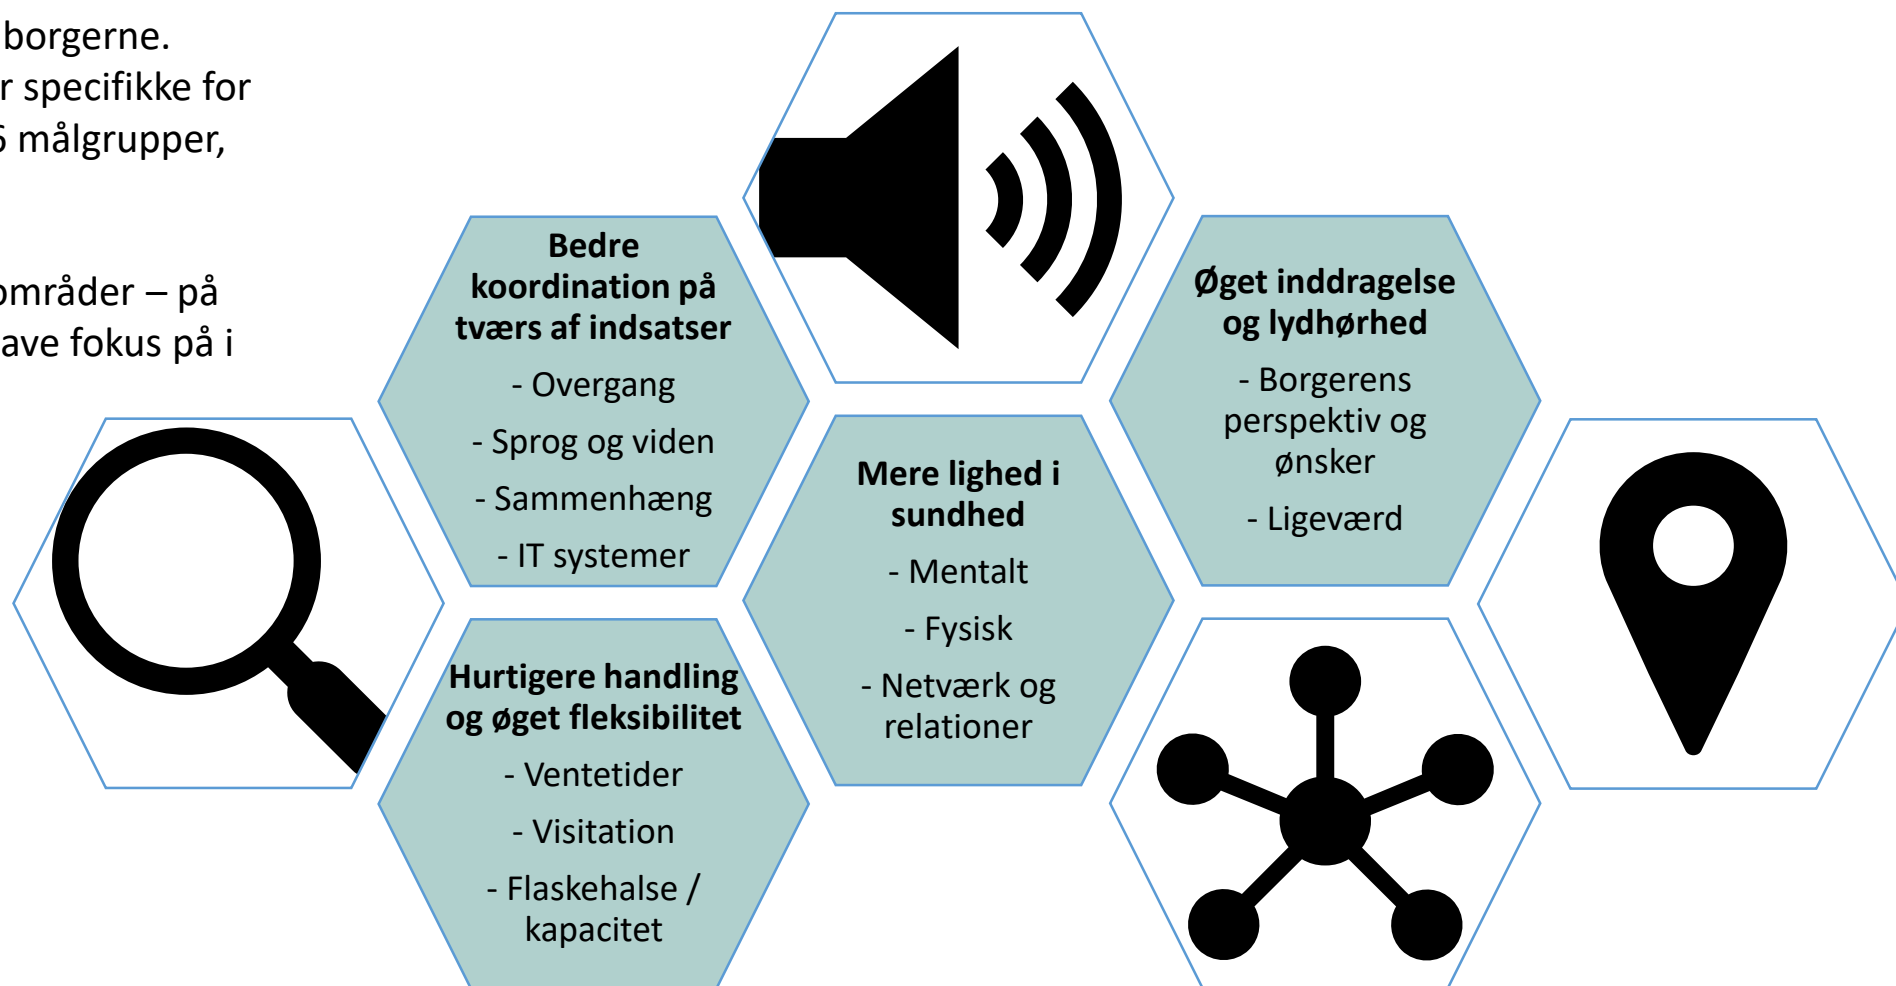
borgerne.
r specifikke for
5 målgrupper,

områder – på
ave fokus på i

**Bedre koordination på tværs af indsatser**

- Overgang

- Sprog og viden

- Sammenhæng

- IT systemer

**Øget inddragelse og lydhørhed**

- Borgerens perspektiv og ønsker

- Ligeværd

**Mere lighed i sundhed**

- Mentalt

- Fysisk

- Netværk og relationer

**Hurtigere handling og øget fleksibilitet**

- Ventetider

- Visitation

- Flaskehalse / kapacitet